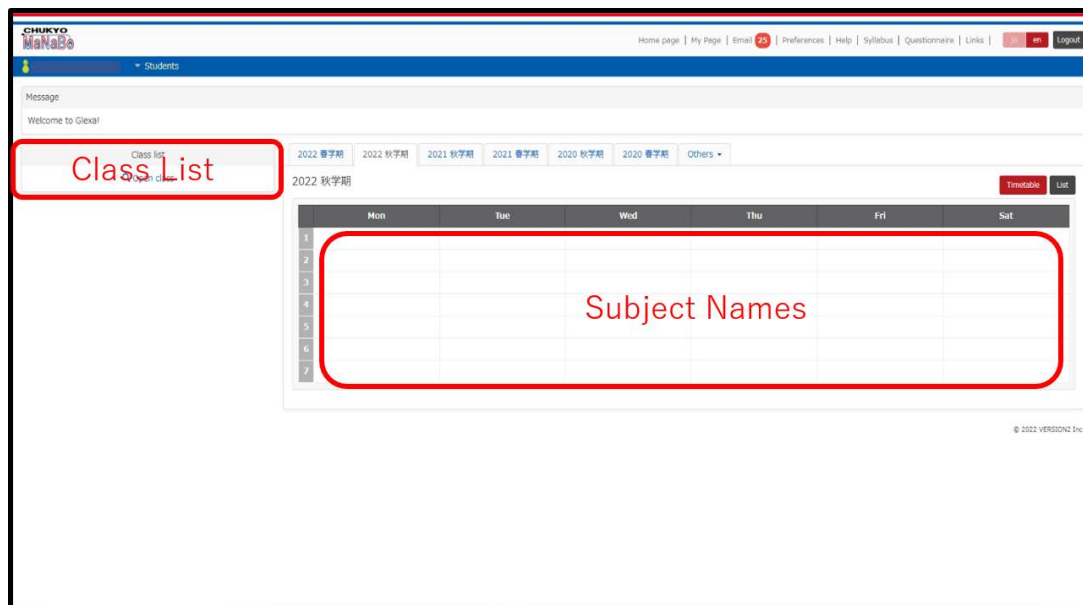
CHUKYO
MaNaBo

Home page | My Page | Email 25 | Preferences | Help | Syllabus | Questionnaire | Links | ja en Logout

Students

Message

Welcome to Glexa!

Class list

Class List

Open class

2022 春学期 | 2022 秋学期 | 2021 秋学期 | 2021 春学期 | 2020 秋学期 | 2020 春学期 | Others

2022 秋学期

Timetable | List

| | Mon | Tue | Wed | Thu | Fri | Sat |
|---|---|---|---|---|---|---|
| 1 | | | | | | |
| 2 | | | | | | |
| 3 | | | | | | |
| 4 | | | | | | |
| 5 | | | | | | |
| 6 | | | | | | |
| 7 | | | | | | |

Subject Names

© 2022 VERSION2 Inc